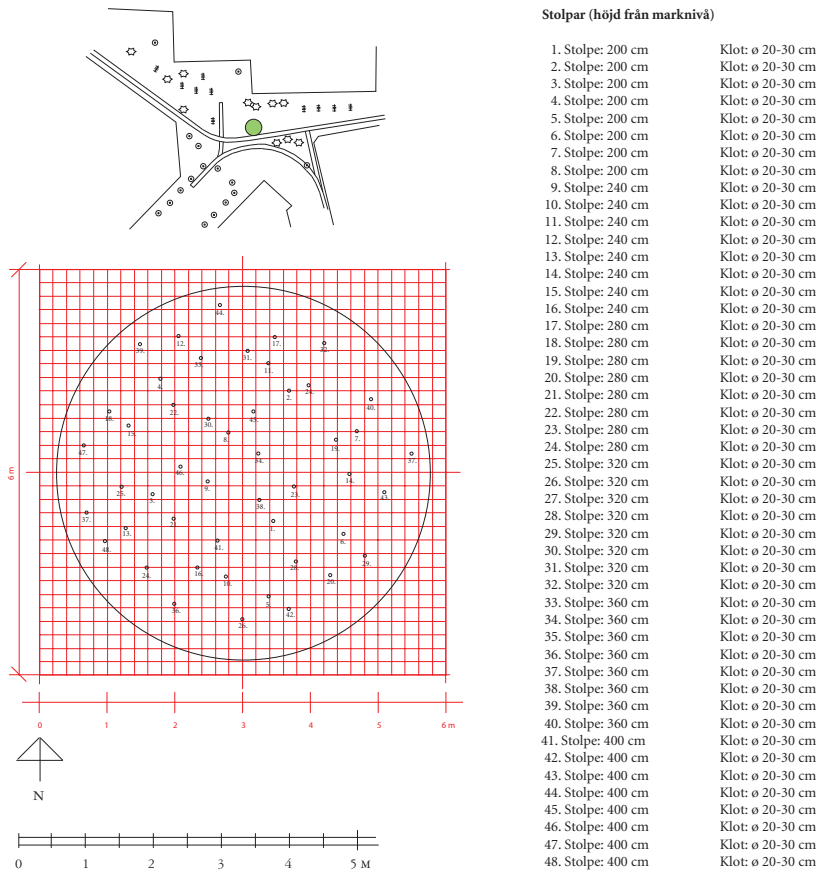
Stolpar (höjd från marknivå)

| | |
|---|---|
| 1. Stolpe: 200 cm | Klot: ø 20-30 cm |
| 2. Stolpe: 200 cm | Klot: ø 20-30 cm |
| 3. Stolpe: 200 cm | Klot: ø 20-30 cm |
| 4. Stolpe: 200 cm | Klot: ø 20-30 cm |
| 5. Stolpe: 200 cm | Klot: ø 20-30 cm |
| 6. Stolpe: 200 cm | Klot: ø 20-30 cm |
| 7. Stolpe: 200 cm | Klot: ø 20-30 cm |
| 8. Stolpe: 200 cm | Klot: ø 20-30 cm |
| 9. Stolpe: 240 cm | Klot: ø 20-30 cm |
| 10. Stolpe: 240 cm | Klot: ø 20-30 cm |
| 11. Stolpe: 240 cm | Klot: ø 20-30 cm |
| 12. Stolpe: 240 cm | Klot: ø 20-30 cm |
| 13. Stolpe: 240 cm | Klot: ø 20-30 cm |
| 14. Stolpe: 240 cm | Klot: ø 20-30 cm |
| 15. Stolpe: 240 cm | Klot: ø 20-30 cm |
| 16. Stolpe: 240 cm | Klot: ø 20-30 cm |
| 17. Stolpe: 280 cm | Klot: ø 20-30 cm |
| 18. Stolpe: 280 cm | Klot: ø 20-30 cm |
| 19. Stolpe: 280 cm | Klot: ø 20-30 cm |
| 20. Stolpe: 280 cm | Klot: ø 20-30 cm |
| 21. Stolpe: 280 cm | Klot: ø 20-30 cm |
| 22. Stolpe: 280 cm | Klot: ø 20-30 cm |
| 23. Stolpe: 280 cm | Klot: ø 20-30 cm |
| 24. Stolpe: 280 cm | Klot: ø 20-30 cm |
| 25. Stolpe: 320 cm | Klot: ø 20-30 cm |
| 26. Stolpe: 320 cm | Klot: ø 20-30 cm |
| 27. Stolpe: 320 cm | Klot: ø 20-30 cm |
| 28. Stolpe: 320 cm | Klot: ø 20-30 cm |
| 29. Stolpe: 320 cm | Klot: ø 20-30 cm |
| 30. Stolpe: 320 cm | Klot: ø 20-30 cm |
| 31. Stolpe: 320 cm | Klot: ø 20-30 cm |
| 32. Stolpe: 320 cm | Klot: ø 20-30 cm |
| 33. Stolpe: 360 cm | Klot: ø 20-30 cm |
| 34. Stolpe: 360 cm | Klot: ø 20-30 cm |
| 35. Stolpe: 360 cm | Klot: ø 20-30 cm |
| 36. Stolpe: 360 cm | Klot: ø 20-30 cm |
| 37. Stolpe: 360 cm | Klot: ø 20-30 cm |
| 38. Stolpe: 360 cm | Klot: ø 20-30 cm |
| 39. Stolpe: 360 cm | Klot: ø 20-30 cm |
| 40. Stolpe: 360 cm | Klot: ø 20-30 cm |
| 41. Stolpe: 400 cm | Klot: ø 20-30 cm |
| 42. Stolpe: 400 cm | Klot: ø 20-30 cm |
| 43. Stolpe: 400 cm | Klot: ø 20-30 cm |
| 44. Stolpe: 400 cm | Klot: ø 20-30 cm |
| 45. Stolpe: 400 cm | Klot: ø 20-30 cm |
| 46. Stolpe: 400 cm | Klot: ø 20-30 cm |
| 47. Stolpe: 400 cm | Klot: ø 20-30 cm |
| 48. Stolpe: 400 cm | Klot: ø 20-30 cm |

44. 39. 12. 31. 17. 32. 33. 11. 4. 2. 24. 40. 22. 45. 18. 30. 15. 8. 7. 47. 19. 34. 37. 46. 14. 9. 25. 23. 3. 43. 27. 38. 37. 1. 13. 21. 6. 41. 48. 29. 26. 24. 16. 10. 20. 5. 36. 42. 28.

6 m

0 1 2 3 4 5 6 m

N

0 1 2 3 4 5 M